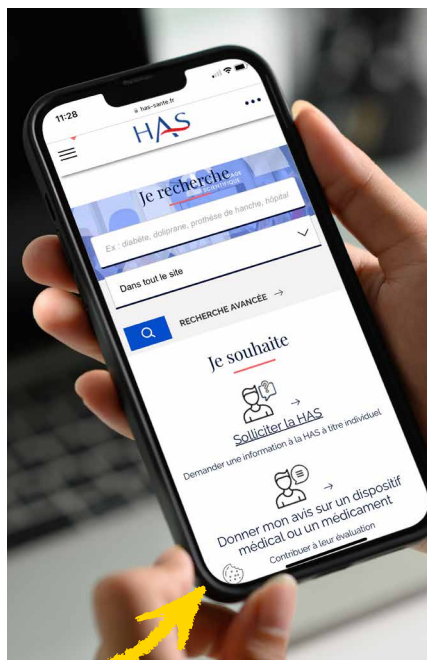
11:28
has-sante.fr
HAS
Je recherche
Ex : diabète, doliprane, prothèse de hanche, hôpital
Dans tout le site
RECHERCHE AVANCÉE →
Je souhaite
Solliciter la HAS
Demander une information à la HAS à titre individuel
Donner mon avis sur un dispositif médical ou un médicament
Contribuer à leur évaluation